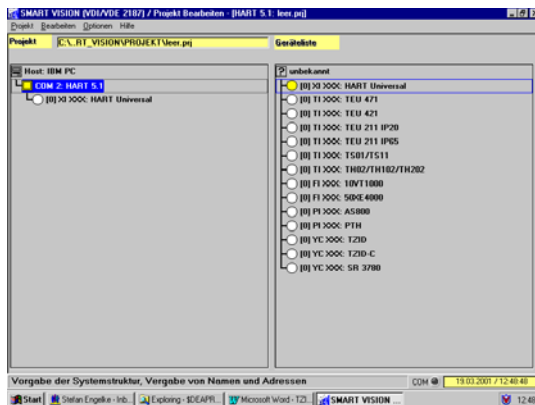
SMART VISION (VDI/VDE 2187) / Projekt Bearbeiten - [HART 5.1: leer.prj]

Projekt Bearbeiten Optionen Hilfe

Projekt C:\...RT_VISION\PROJEKT\leer.prj Geräteliste

Host: IBM PC
COM 2: HART 5.1
[0] XI XXX: HART Universal

? unbekannt
[0] XI XXX: HART Universal
[0] TI XXX: TEU 471
[0] TI XXX: TEU 421
[0] TI XXX: TEU 211 IP20
[0] TI XXX: TEU 211 IP65
[0] TI XXX: TS01/TS11
[0] TI XXX: TH02/TH102/TH202
[0] FI XXX: 10VT1000
[0] FI XXX: 50XE4000
[0] PI XXX: AS800
[0] PI XXX: PTH
[0] YC XXX: TZID
[0] YC XXX: TZID-C
[0] YC XXX: SR 3780

Vorgabe der Systemstruktur, Vergabe von Namen und Adressen

COM 19.03.2001 / 12:48:48

Start Stefan Engelke - Inb... Exploring - $DEAPR... Microsoft Word - TZI... SMART VISION ... 12:48